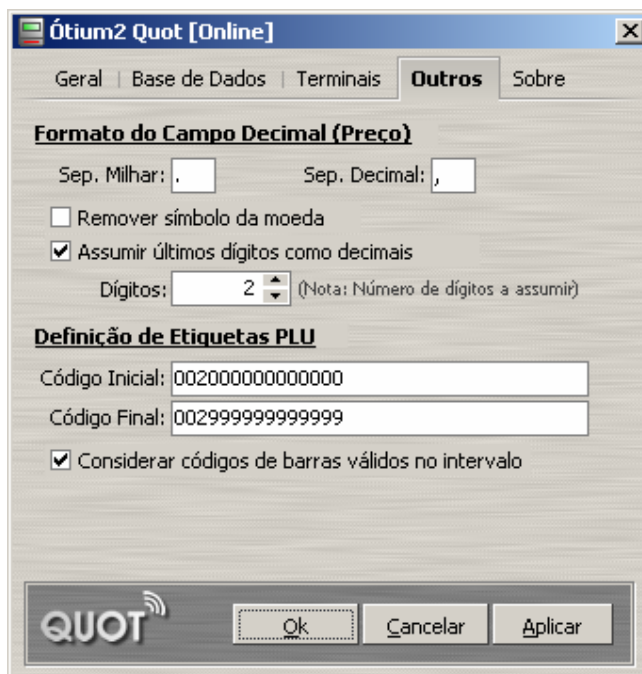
Ótium2 Quot [Online]

Geral | Base de Dados | Terminais | Outros | Sobre

Formato do Campo Decimal (Preço)

Sep. Milhar: .

Sep. Decimal: ,

Remover símbolo da moeda

Assumir últimos dígitos como decimais

Dígitos: 2 (Nota: Número de dígitos a assumir)

Definição de Etiquetas PLU

Código Inicial: 002000000000000

Código Final: 002999999999999

Considerar códigos de barras válidos no intervalo

QUOT

Ok

Cancelar

Aplicar